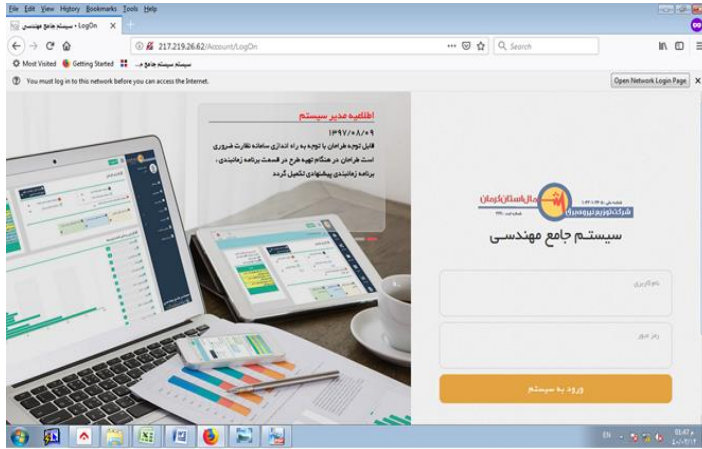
File Edit View History Bookmarks Tools Help

سیستم جامع مهندسی - LogOn

217.219.26.62/Account/LogOn

Search

Most Visited Getting Started سیستم سیستم جامع م...

You must log in to this network before you can access the Internet.

Open Network Login Page

اطلاعیه مدیر سیستم

۱۳۹۷/۰۸/۰۹

قابل توجه طراحان با توجه به راه اندازی سامانه نظارت ضروری است طراحان در هنگام تهیه طرح در قسمت برنامه زمانبندی، برنامه زمانبندی پیشنهادی تکمیل گردد

شرکت توزیع نیروی برق شمال استان کرمان

سیستم جامع مهندسی

نام کاربری

رمز عبور

ورود به سیستم

EN

01:47 ب.ظ